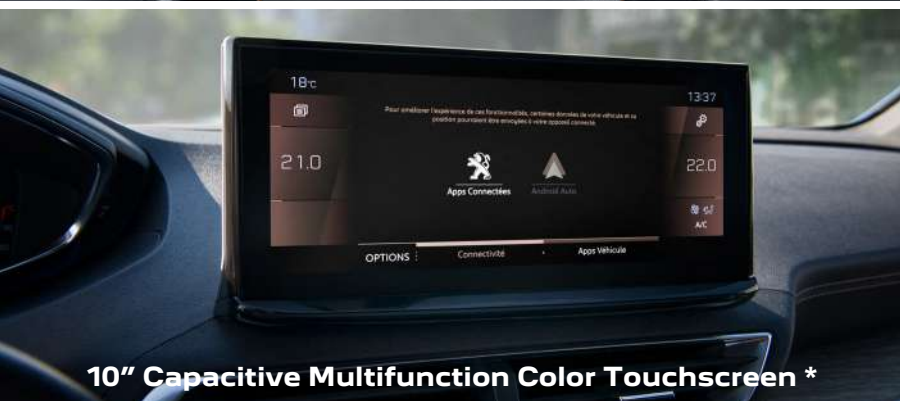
18°c

13:37

Pour améliorer l'expérience de ces fonctionnalités, certaines données de votre véhicule et sa position pourraient être envoyées à votre appareil connecté.

21.0

22.0

Apps Connectées

Android Auto

A/C

OPTIONS

Connectivité

Apps Véhicule

10" Capacitive Multifunction Color Touchscreen *